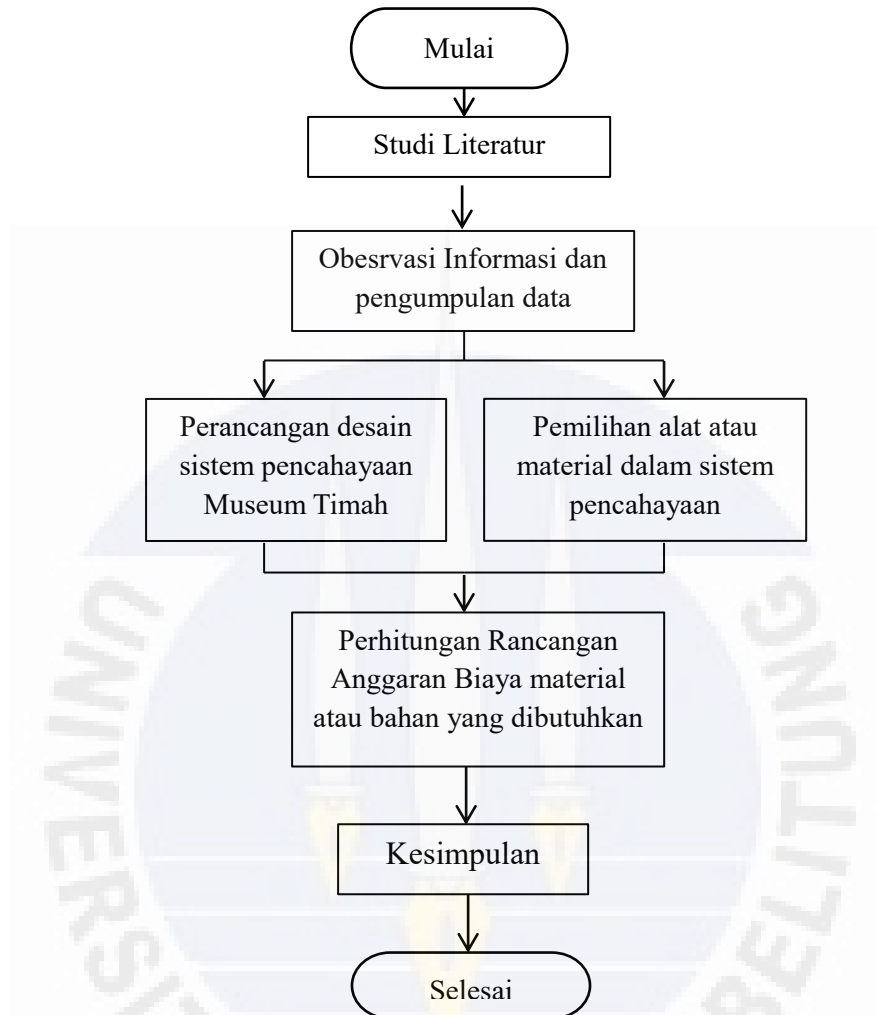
Mulai

Studi Literatur

Obesrvasi Informasi dan pengumpulan data

Perancangan desain sistem pencahayaan Museum Timah

Pemilihan alat atau material dalam sistem pencahayaan

Perhitungan Rancangan Anggaran Biaya material atau bahan yang dibutuhkan

Kesimpulan

Selesai